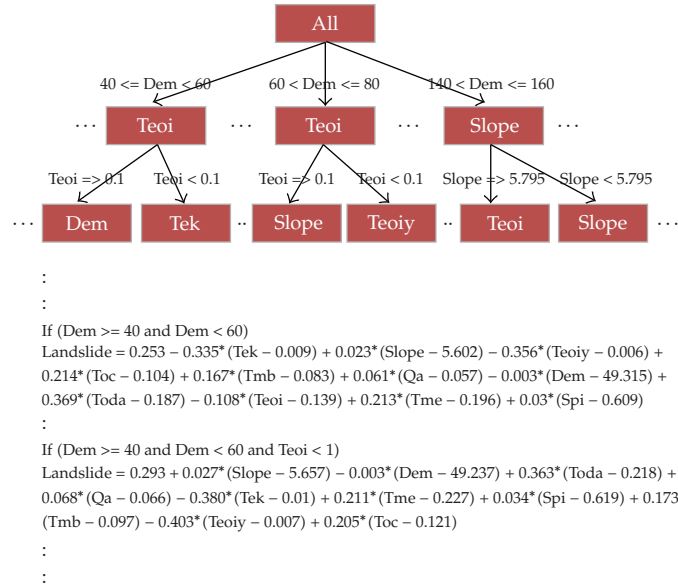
All

40 <= Dem < 60

60 < Dem <= 80

140 < Dem <= 160

· · · Teoi · · · Teoi · · · Slope · · ·

Teoi => 0.1

Teoi < 0.1

Teoi => 0.1

Teoi < 0.1

Slope => 5.795

Slope < 5.795

· · · Dem Tek ·· Slope Teoiy ·· Teoi Slope · · ·

:

:

If (Dem >= 40 and Dem < 60)
Landslide = 0.253 − 0.335*(Tek − 0.009) + 0.023*(Slope − 5.602) − 0.356*(Teoiy − 0.006) + 0.214*(Toc − 0.104) + 0.167*(Tmb − 0.083) + 0.061*(Qa − 0.057) − 0.003*(Dem − 49.315) + 0.369*(Toda − 0.187) − 0.108*(Teoi − 0.139) + 0.213*(Tme − 0.196) + 0.03*(Spi − 0.609)

:

If (Dem >= 40 and Dem < 60 and Teoi < 1)
Landslide = 0.293 + 0.027*(Slope − 5.657) − 0.003*(Dem − 49.237) + 0.363*(Toda − 0.218) + 0.068*(Qa − 0.066) − 0.380*(Tek − 0.01) + 0.211*(Tme − 0.227) + 0.034*(Spi − 0.619) + 0.173 (Tmb − 0.097) − 0.403*(Teoiy − 0.007) + 0.205*(Toc − 0.121)

:

: